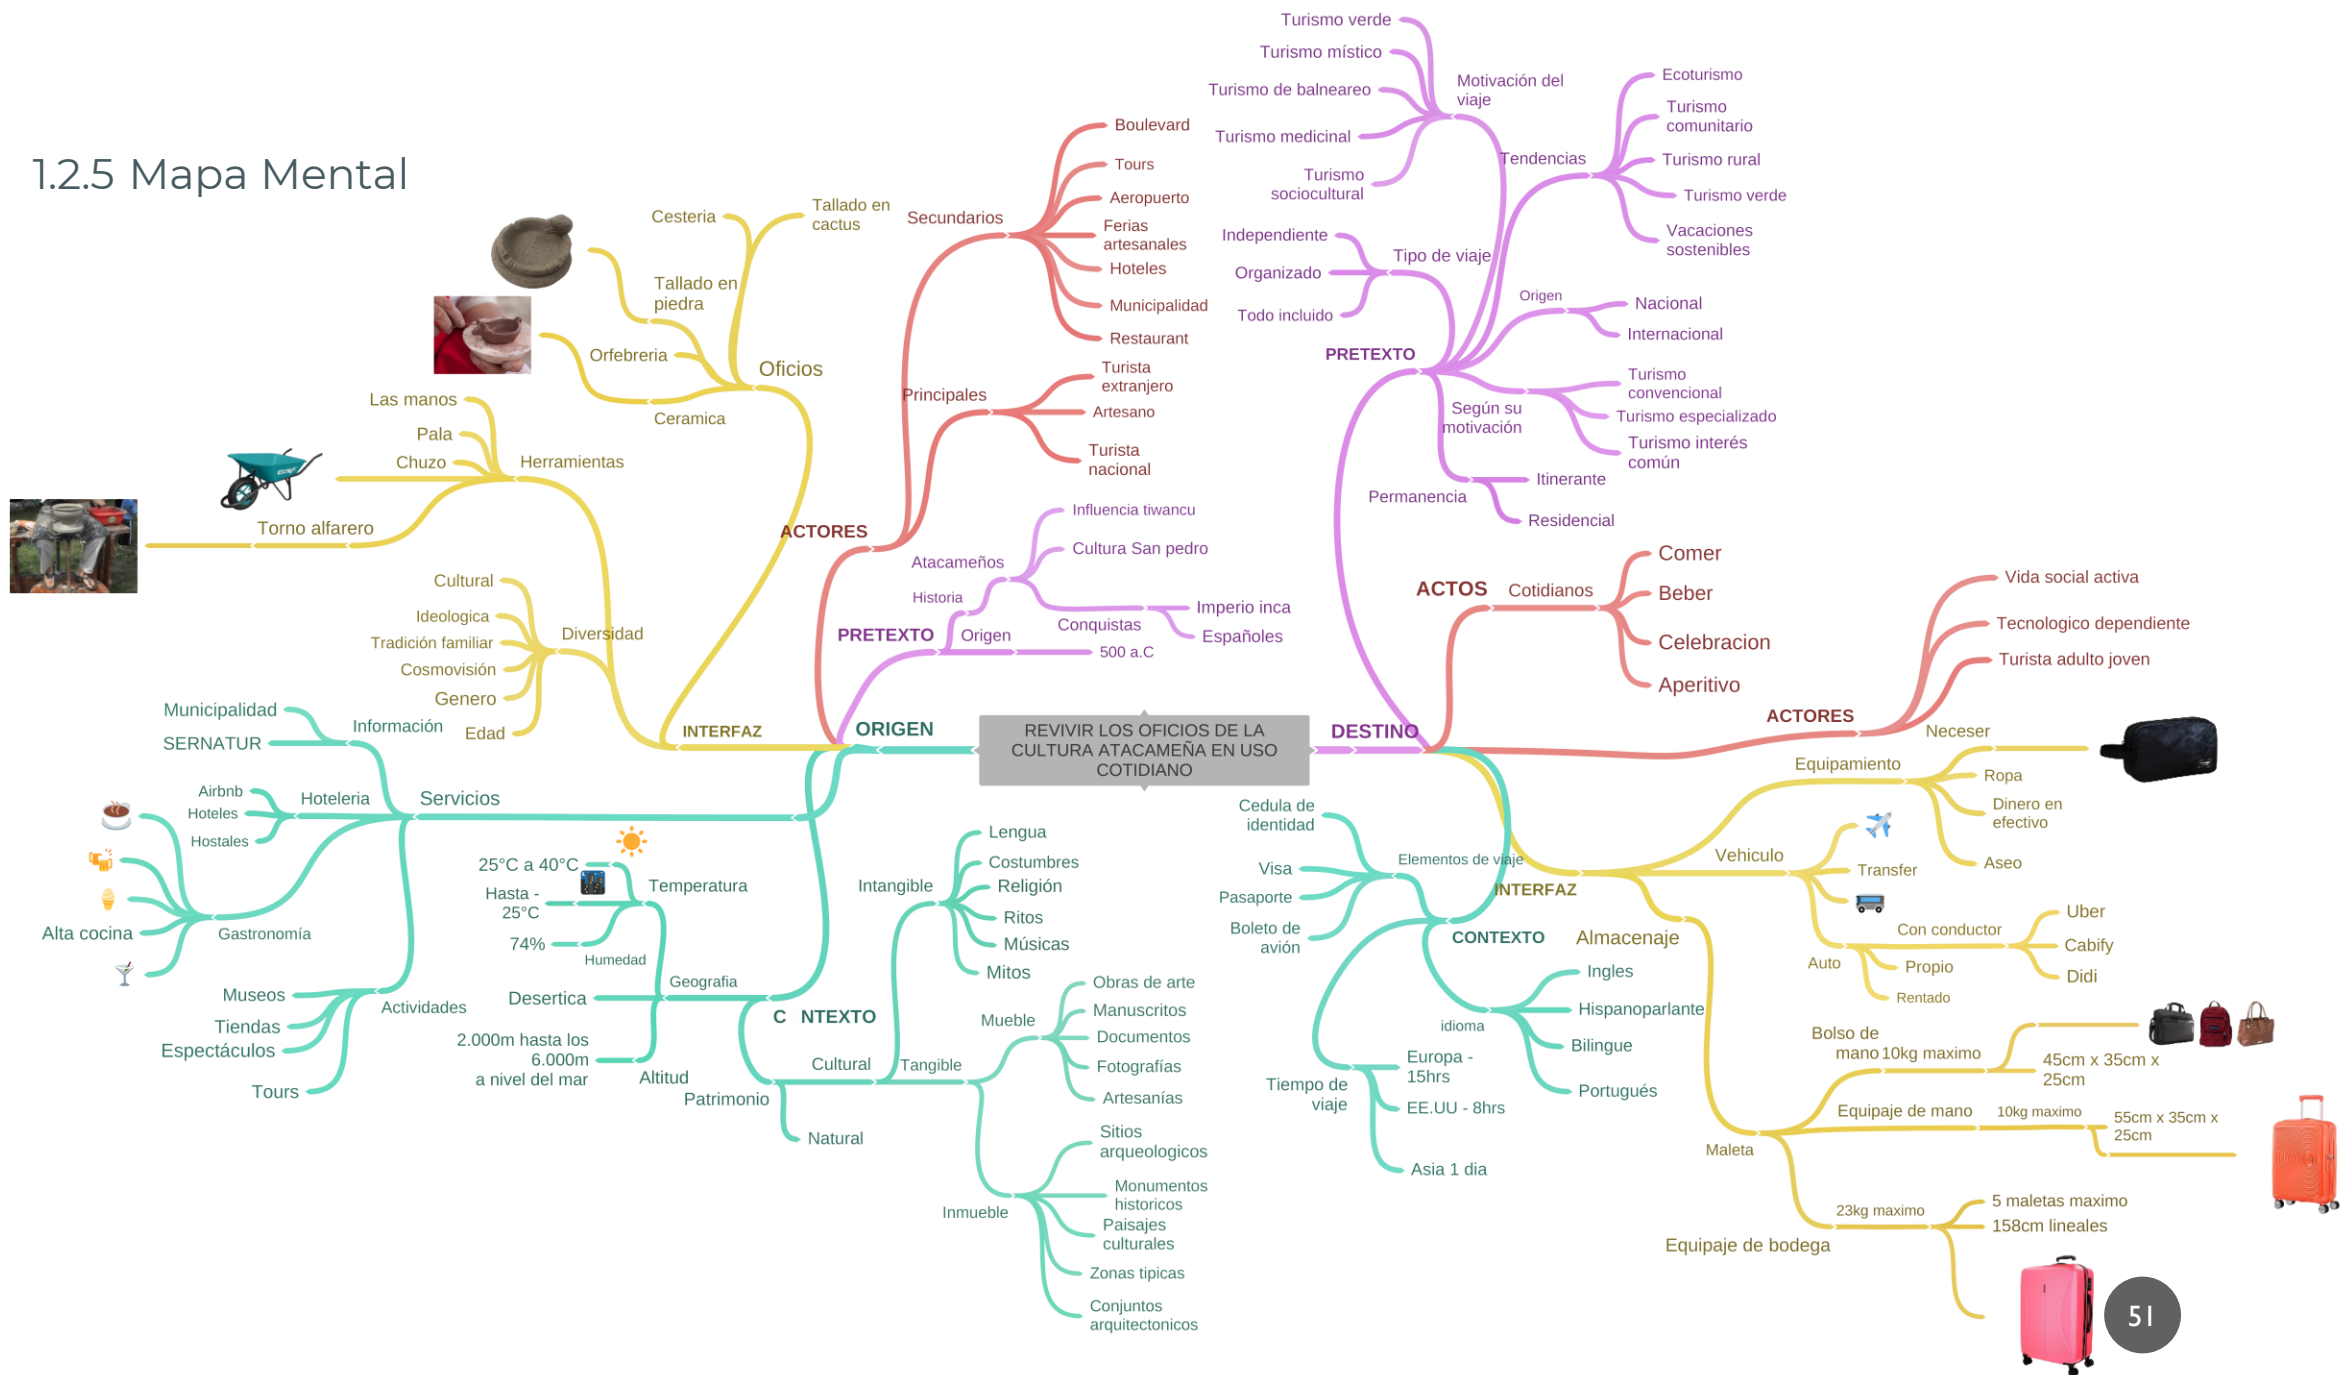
1.2.5 Mapa Mental

REVIVIR LOS OFICIOS DE LA CULTURA ATACAMEÑA EN USO COTIDIANO

ORIGEN

ACTORES
Secundarios
Boulevard
Tours
Aeropuerto
Ferias artesanales
Hoteles
Municipalidad
Restaurant
Principales
Turista extranjero
Artesano
Turista nacional

PRETEXTO
Origen
Historia
Atacameños
Influencia tiwancu
Cultura San pedro
Conquistas
Imperio inca
Españoles
500 a.C

INTERFAZ
Oficios
Cesteria
Tallado en cactus
Tallado en piedra
Orfebreria
Ceramica
Herramientas
Las manos
Pala
Chuzo
Torno alfarero
Diversidad
Cultural
Ideologica
Tradición familiar
Cosmovisión
Genero
Edad

C NTEXTO
Servicios
Información
Municipalidad
SERNATUR
Hoteleria
Airbnb
Hoteles
Hostales
Gastronomía
Alta cocina
Actividades
Museos
Tiendas
Espectáculos
Tours
Geografia
Temperatura
25°C a 40°C
Hasta - 25°C
Humedad
74%
Desertica
Altitud
2.000m hasta los 6.000m a nivel del mar
Patrimonio
Cultural
Intangible
Lengua
Costumbres
Religión
Ritos
Músicas
Mitos
Tangible
Mueble
Obras de arte
Manuscritos
Documentos
Fotografías
Artesanías
Inmueble
Sitios arqueologicos
Monumentos historicos
Paisajes culturales
Zonas tipicas
Conjuntos arquitectonicos
Natural

DESTINO

PRETEXTO
Motivación del viaje
Turismo verde
Turismo místico
Turismo de balneareo
Turismo medicinal
Turismo sociocultural
Tendencias
Ecoturismo
Turismo comunitario
Turismo rural
Turismo verde
Vacaciones sostenibles
Tipo de viaje
Independiente
Organizado
Todo incluido
Origen
Nacional
Internacional
Según su motivación
Turismo convencional
Turismo especializado
Turismo interés común
Permanencia
Itinerante
Residencial

ACTOS
Cotidianos
Comer
Beber
Celebracion
Aperitivo

ACTORES
Vida social activa
Tecnologico dependiente
Turista adulto joven

INTERFAZ
Equipamiento
Neceser
Ropa
Dinero en efectivo
Aseo
Vehiculo
Transfer
Auto
Con conductor
Uber
Cabify
Didi
Propio
Rentado
Almacenaje
Maleta
Bolso de mano 10kg maximo
45cm x 35cm x 25cm
Equipaje de mano
10kg maximo
55cm x 35cm x 25cm
Equipaje de bodega
23kg maximo
5 maletas maximo
158cm lineales

CONTEXTO
Elementos de viaje
Cedula de identidad
Visa
Pasaporte
Boleto de avión
idioma
Ingles
Hispanoparlante
Bilingue
Portugués
Tiempo de viaje
Europa - 15hrs
EE.UU - 8hrs
Asia 1 dia

51